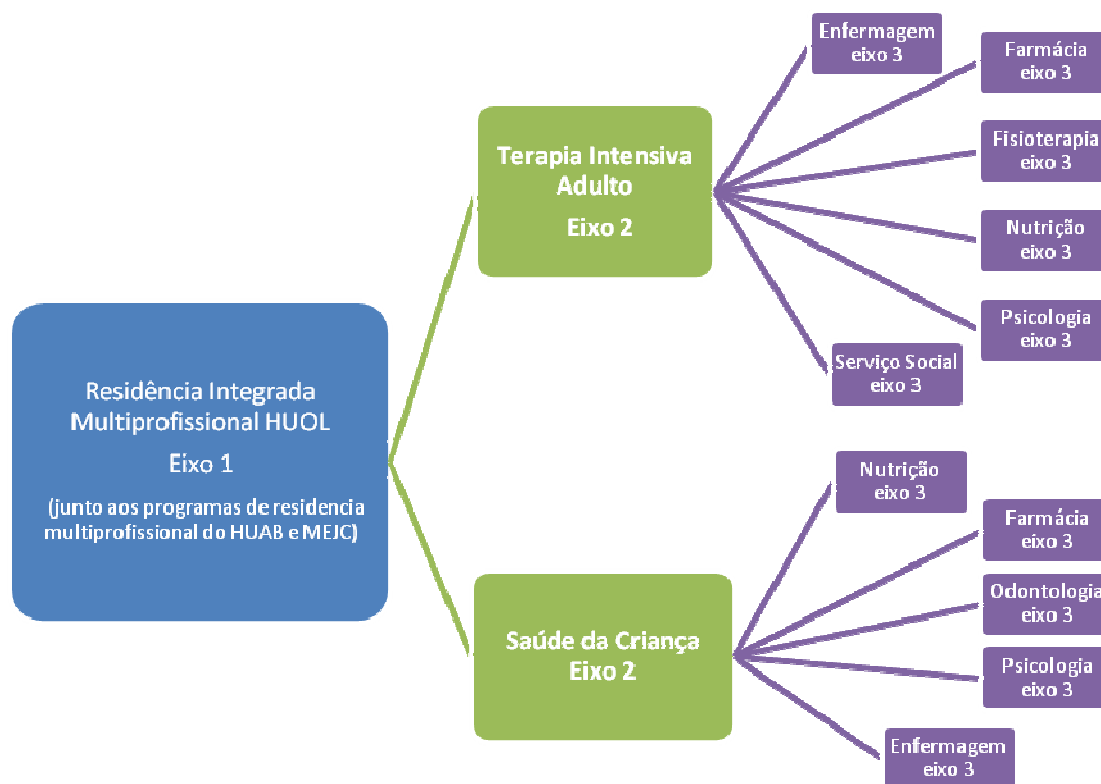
Residência Integrada Multiprofissional HUOL

Eixo 1

(junto aos programas de residencia multiprofissional do HUAB e MEJC)

Terapia Intensiva Adulto

Eixo 2

Enfermagem eixo 3

Farmácia eixo 3

Fisioterapia eixo 3

Nutrição eixo 3

Psicologia eixo 3

Serviço Social eixo 3

Saúde da Criança Eixo 2

Nutrição eixo 3

Farmácia eixo 3

Odontologia eixo 3

Psicologia eixo 3

Enfermagem eixo 3